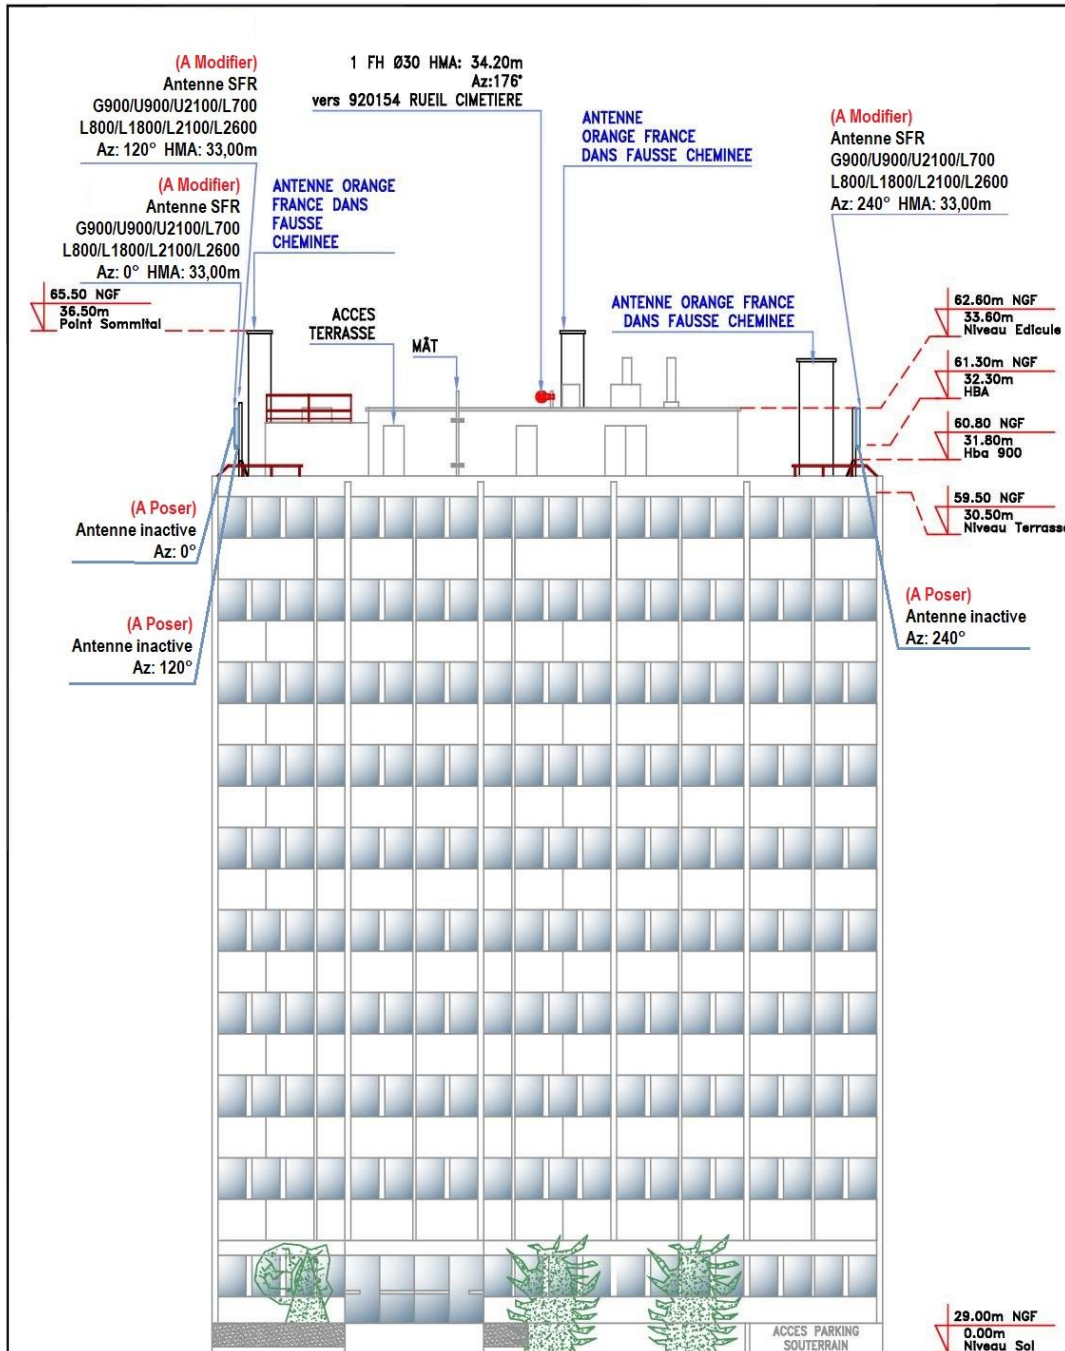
(A Modifier)
Antenne SFR
G900/U900/U2100/L700
L800/L1800/L2100/L2600
Az: 120° HMA: 33,00m

1 FH Ø30 HMA: 34.20m
Az:176°
vers 920154 RUEIL CIMETIERE

ANTENNE
ORANGE FRANCE
DANS FAUSSE CHEMINEE

(A Modifier)
Antenne SFR
G900/U900/U2100/L700
L800/L1800/L2100/L2600
Az: 240° HMA: 33,00m

(A Modifier)
Antenne SFR
G900/U900/U2100/L700
L800/L1800/L2100/L2600
Az: 0° HMA: 33,00m

ANTENNE ORANGE
FRANCE DANS
FAUSSE
CHEMINEE

65.50 NGF
36.50m
Point Sommital

ACCES
TERRASSE

MÂT

ANTENNE ORANGE FRANCE
DANS FAUSSE CHEMINEE

62.60m NGF
33.60m
Niveau Edicule

61.30m NGF
32.30m
HBA

60.80 NGF
31.80m
Hba 900

59.50 NGF
30.50m
Niveau Terrasse

(A Poser)
Antenne inactive
Az: 0°

(A Poser)
Antenne inactive
Az: 120°

(A Poser)
Antenne inactive
Az: 240°

ACCES PARKING
SOUTERRAIN

29.00m NGF
0.00m
Niveau Sol